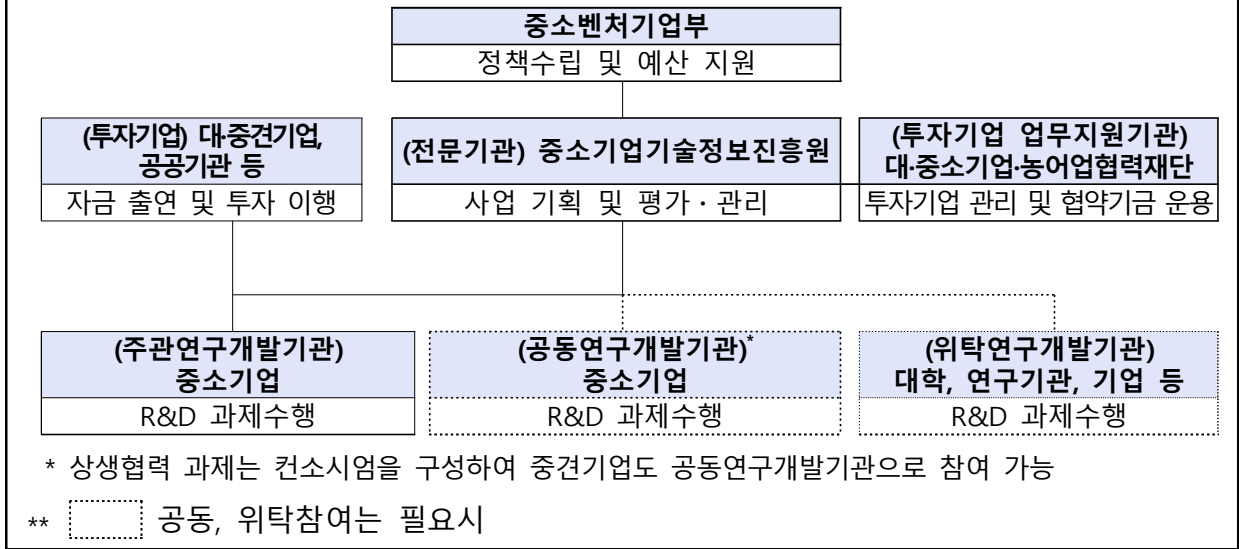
중소벤처기업부
정책수립 및 예산 지원

(투자기업) 대·중견기업, 공공기관 등
자금 출연 및 투자 이행

(전문기관) 중소기업기술정보진흥원
사업 기획 및 평가 · 관리

(투자기업 업무지원기관) 대·중소기업·농어업협력재단
투자기업 관리 및 협약기금 운용

(주관연구개발기관) 중소기업
R&D 과제수행

(공동연구개발기관)* 중소기업
R&D 과제수행

(위탁연구개발기관) 대학, 연구기관, 기업 등
R&D 과제수행

* 상생협력 과제는 컨소시엄을 구성하여 중견기업도 공동연구개발기관으로 참여 가능

** 공동, 위탁참여는 필요시